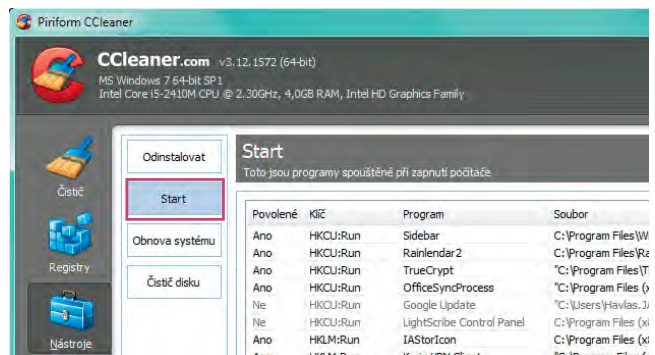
Piriform CCleaner

CCleaner.com v3.12.1572 (64-bit)
MS Windows 7 64-bit SP1
Intel Core i5-2410M CPU @ 2.30GHz, 4,0GB RAM, Intel HD Graphics Family

Čistič
Registry
Nástroje

Odinstalovat
Start
Obnova systému
Čistič disku

Start
Toto jsou programy spouštěné při zapnutí počítače

| Povolené | Klíč | Program | Soubor |
|---|---|---|---|
| Ano | HKCU:Run | Sidebar | C:\Program Files\W |
| Ano | HKCU:Run | Rainlendar2 | C:\Program Files\Ra |
| Ano | HKCU:Run | TrueCrypt | "C:\Program Files\T |
| Ano | HKCU:Run | OfficeSyncProcess | "C:\Program Files (x |
| Ne | HKCU:Run | Google Update | "C:\Users\Havlas.J |
| Ne | HKCU:Run | LightScribe Control Panel | C:\Program Files (x |
| Ano | HKLM:Run | IAStorIcon | C:\Program Files (x |
| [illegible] | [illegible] | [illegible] | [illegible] |